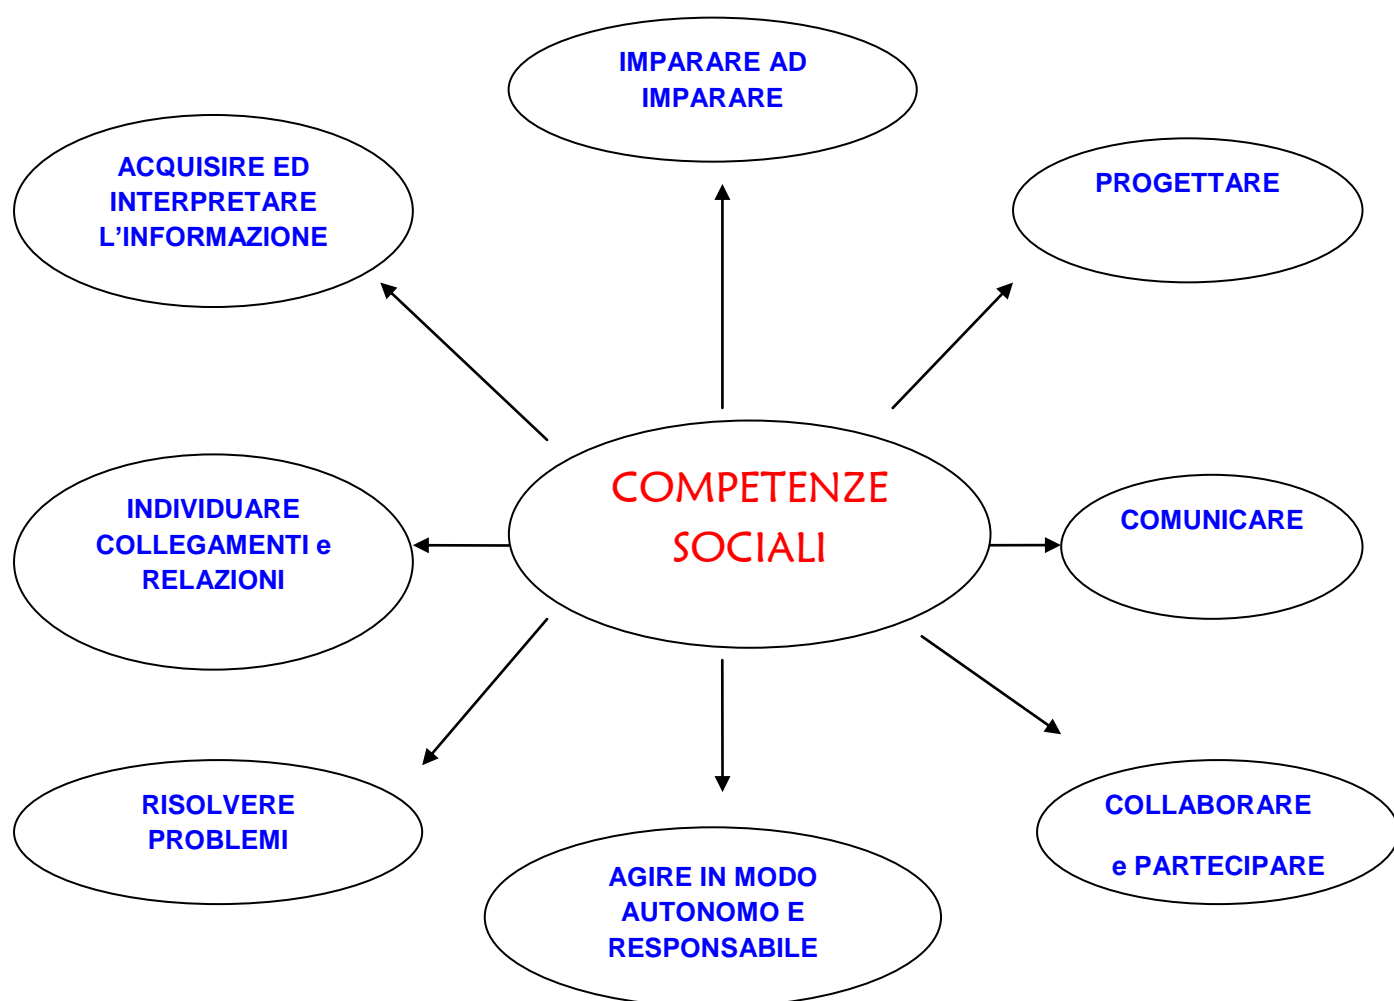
IMPARARE AD IMPARARE

ACQUISIRE ED INTERPRETARE L’INFORMAZIONE

PROGETTARE

COMPETENZE SOCIALI

INDIVIDUARE COLLEGAMENTI e RELAZIONI

COMUNICARE

RISOLVERE PROBLEMI

AGIRE IN MODO AUTONOMO E RESPONSABILE

COLLABORARE

e PARTECIPARE